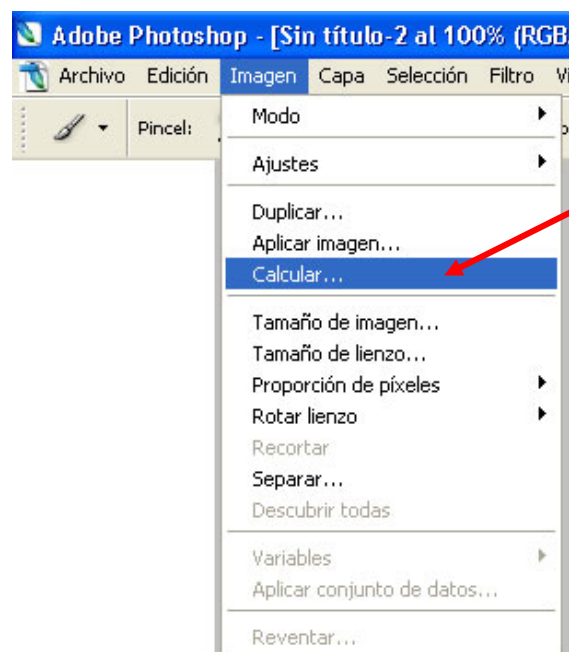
Adobe Photoshop - [Sin título-2 al 100% (RGB

Archivo Edición Imagen Capa Selección Filtro V

Pincel:

Modo
Ajustes
Duplicar...
Aplicar imagen...
Calcular...
Tamaño de imagen...
Tamaño de lienzo...
Proporción de píxeles
Rotar lienzo
Recortar
Separar...
Descubrir todas
Variables
Aplicar conjunto de datos...
Reventar...